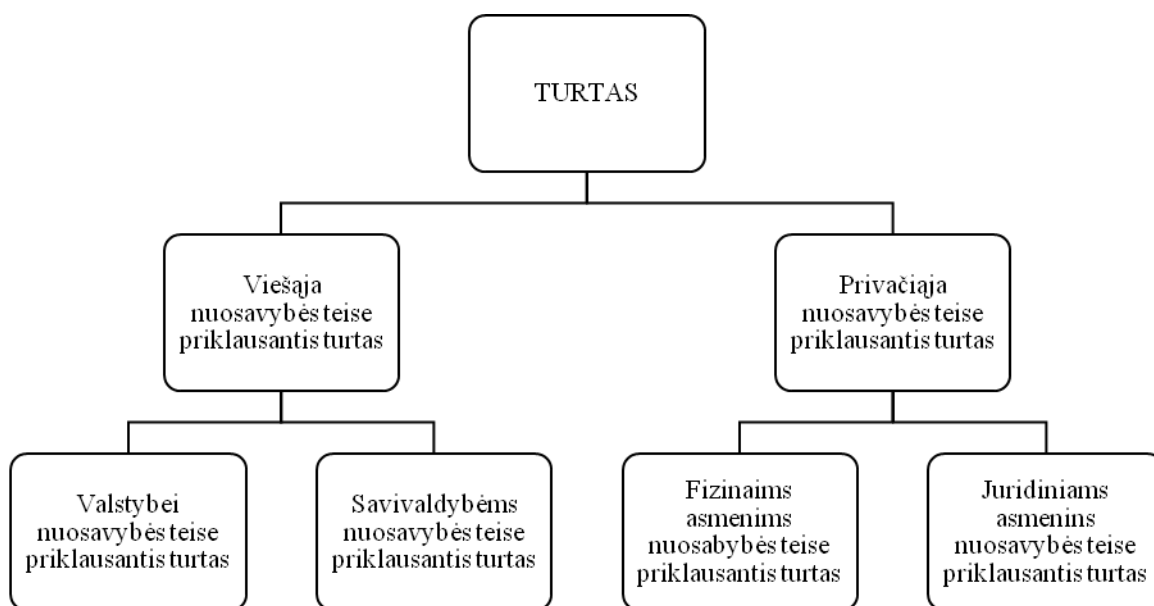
TURTAS

Viešaja nuosavybės teise priklausantis turtas

Privačiaja nuosavybės teise priklausantis turtas

Valstybei nuosavybės teise priklausantis turtas

Savivaldybėms nuosavybės teise priklausantis turtas

Fizinaims asmenims nuosabybės teise priklausantis turtas

Juridiniams asmenins nuosavybės teise priklausantis turtas